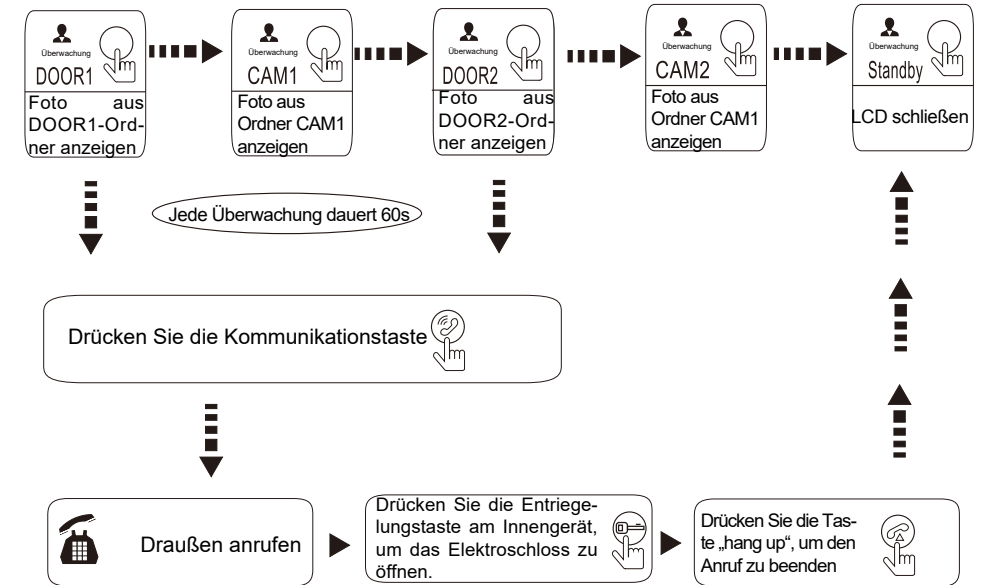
Überwachung
DOOR1
Foto aus DOOR1-Ordner anzeigen

Überwachung
CAM1
Foto aus Ordner CAM1 anzeigen

Überwachung
DOOR2
Foto aus DOOR2-Ordner anzeigen

Überwachung
CAM2
Foto aus Ordner CAM1 anzeigen

Überwachung
Standby
LCD schließen

Jede Überwachung dauert 60s

Drücken Sie die Kommunikationstaste

Draußen anrufen

Drücken Sie die Entriegelungstaste am Innengerät, um das Elektroschloss zu öffnen.

Drücken Sie die Taste „hang up", um den Anruf zu beenden